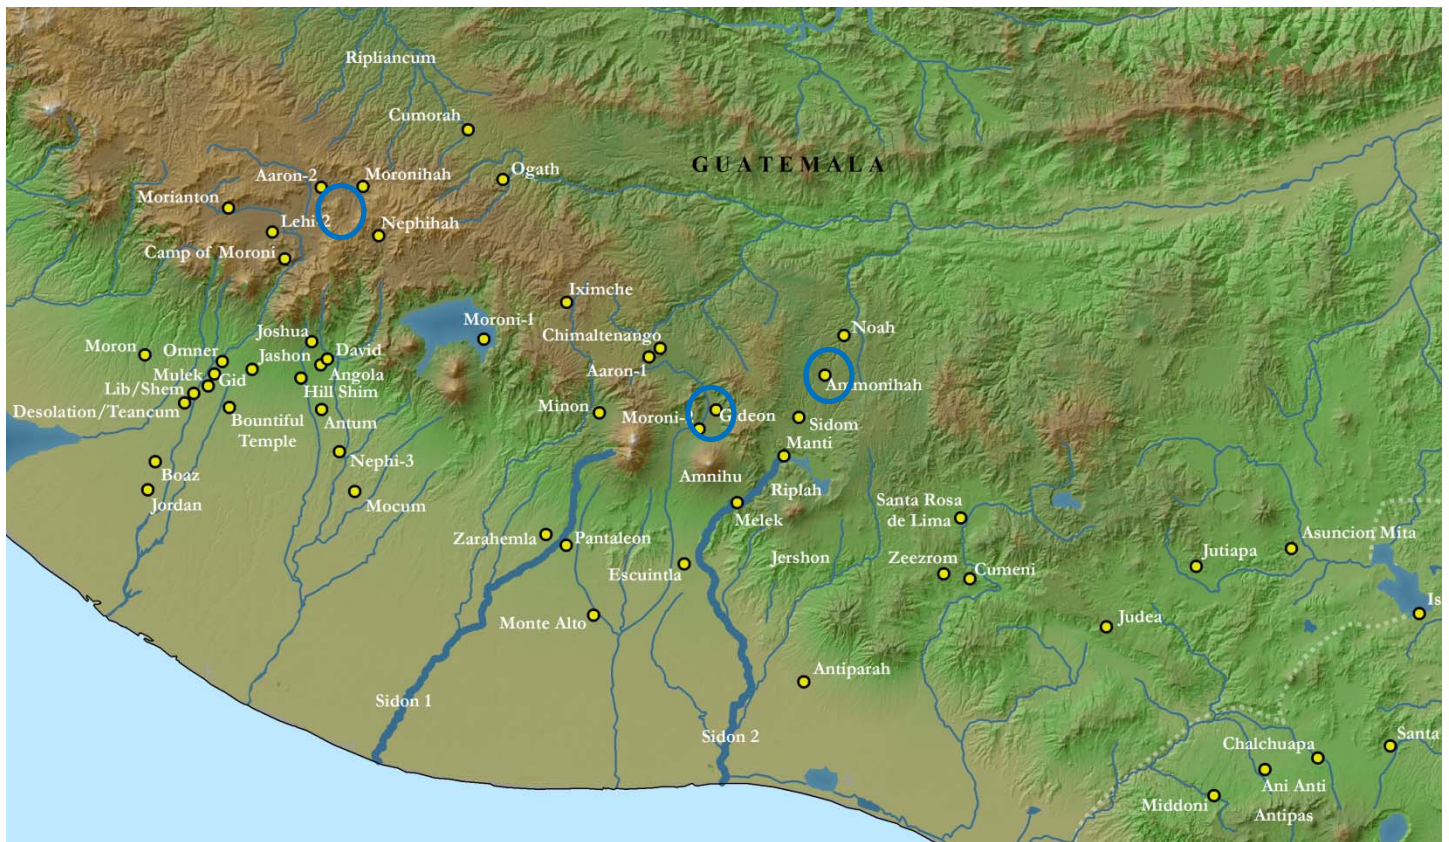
Ripliancum
Cumorah
GUATEMALA
Aaron-2
Moronihah
Ogath
Morianton
Lehi 2
Nephihah
Camp of Moroni
Iximche
Moroni-1
Chimaltenango
Noah
Moron
Joshua
Omner
Jashon
David
Mulek
Gid
Angola
Lib/Shem
Hill Shim
Aaron-1
Ammonihah
Desolation/Teancum
Bountiful Temple
Antum
Minon
Moroni-2
Gideon
Sidom
Manti
Boaz
Nephi-3
Amnihu
Riplah
Jordan
Mocum
Santa Rosa de Lima
Melek
Zarahemla
Pantaleon
Jershon
Zeezrom
Cumeni
Jutiapa
Asuncion Mita
Escuintla
Monte Alto
Judea
Is
Antiparah
Sidon 1
Sidon 2
Chalchuapa
Santa
Ani Anti
Middoni
Antipas